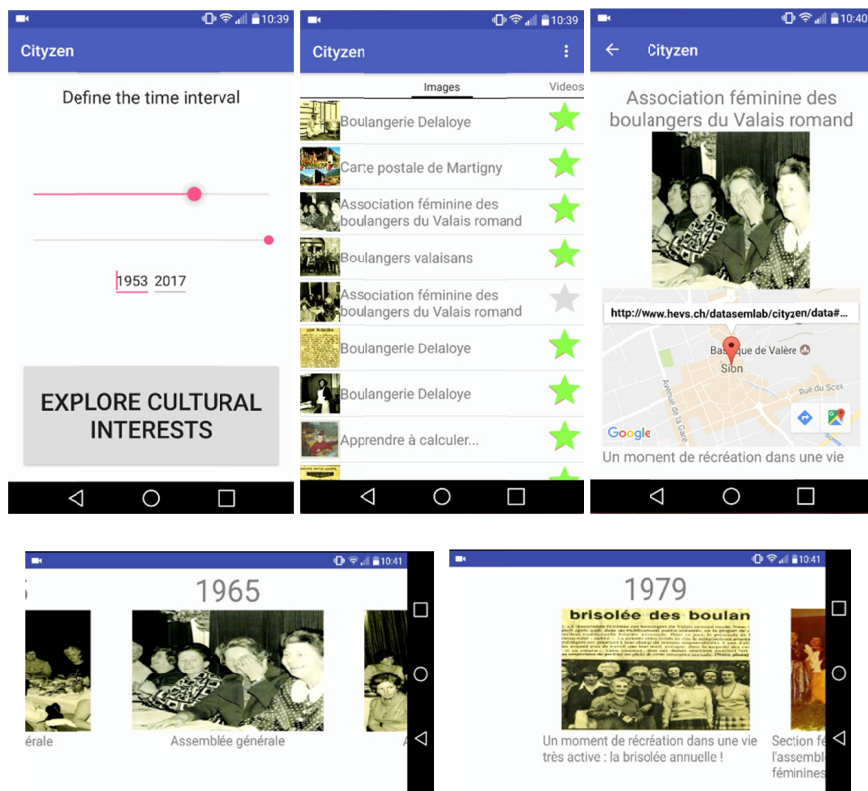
10:39
Cityzen
Define the time interval
1953 2017
EXPLORE CULTURAL INTERESTS

10:39
Cityzen
Images
Videos
Boulangerie Delaloye
Carte postale de Martigny
Association féminine des boulangers du Valais romand
Boulangers valaisans
Association féminine des boulangers du Valais romand
Boulangerie Delaloye
Boulangerie Delaloye
Apprendre à calculer...

10:40
Cityzen
Association féminine des boulangers du Valais romand
http://www.hevs.ch/datasemlab/cityzen/data#...
Basilique de Valère
Sion
Rue du Scex
Avenue de la Gare
Google
Un moment de récréation dans une vie

10:41
1965
érale
Assemblée générale
A

10:41
1979
brisolée des boulan
Un moment de récréation dans une vie très active : la brisolée annuelle !
Section fé l'assemb féminines